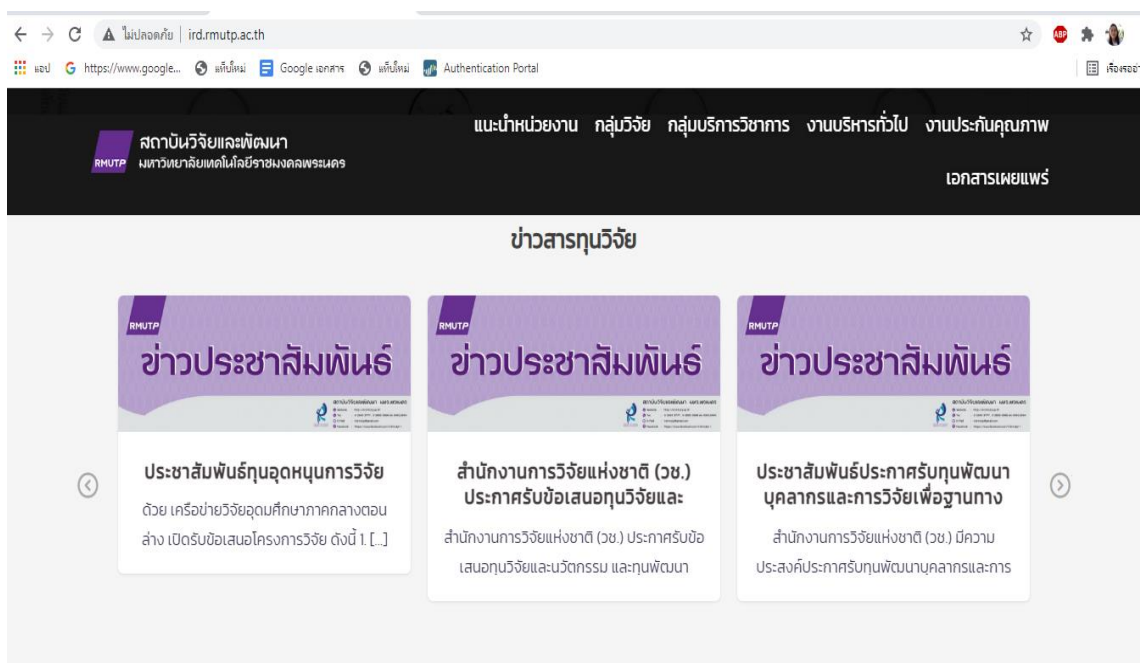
ไม่ปลอดภัย | ird.rmutp.ac.th

แอป https://www.google... แท็บใหม่ Google เอกสาร แท็บใหม่ Authentication Portal

เรื่องรออ่าน

RMUTP สถาบันวิจัยและพัฒนา มหาวิทยาลัยเทคโนโลยีราชมงคลพระนคร

แนะนำหน่วยงาน กลุ่มวิจัย กลุ่มบริการวิชาการ งานบริหารทั่วไป งานประกันคุณภาพ

เอกสารเผยแพร่

ข่าวสารทุนวิจัย

RMUTP ข่าวประชาสัมพันธ์

ประชาสัมพันธ์ทุนอุดหนุนการวิจัย

ด้วย เครือข่ายวิจัยอุดมศึกษาภาคกลางตอนล่าง เปิดรับข้อเสนอโครงการวิจัย ดังนี้ 1. [...]

RMUTP ข่าวประชาสัมพันธ์

สำนักงานการวิจัยแห่งชาติ (วช.) ประกาศรับข้อเสนอทุนวิจัยและ

สำนักงานการวิจัยแห่งชาติ (วช.) ประกาศรับข้อเสนอทุนวิจัยและนวัตกรรม และทุนพัฒนา

RMUTP ข่าวประชาสัมพันธ์

ประชาสัมพันธ์ประกาศรับทุนพัฒนาบุคลากรและการวิจัยเพื่อฐานทาง

สำนักงานการวิจัยแห่งชาติ (วช.) มีความประสงค์ประกาศรับทุนพัฒนาบุคลากรและการ